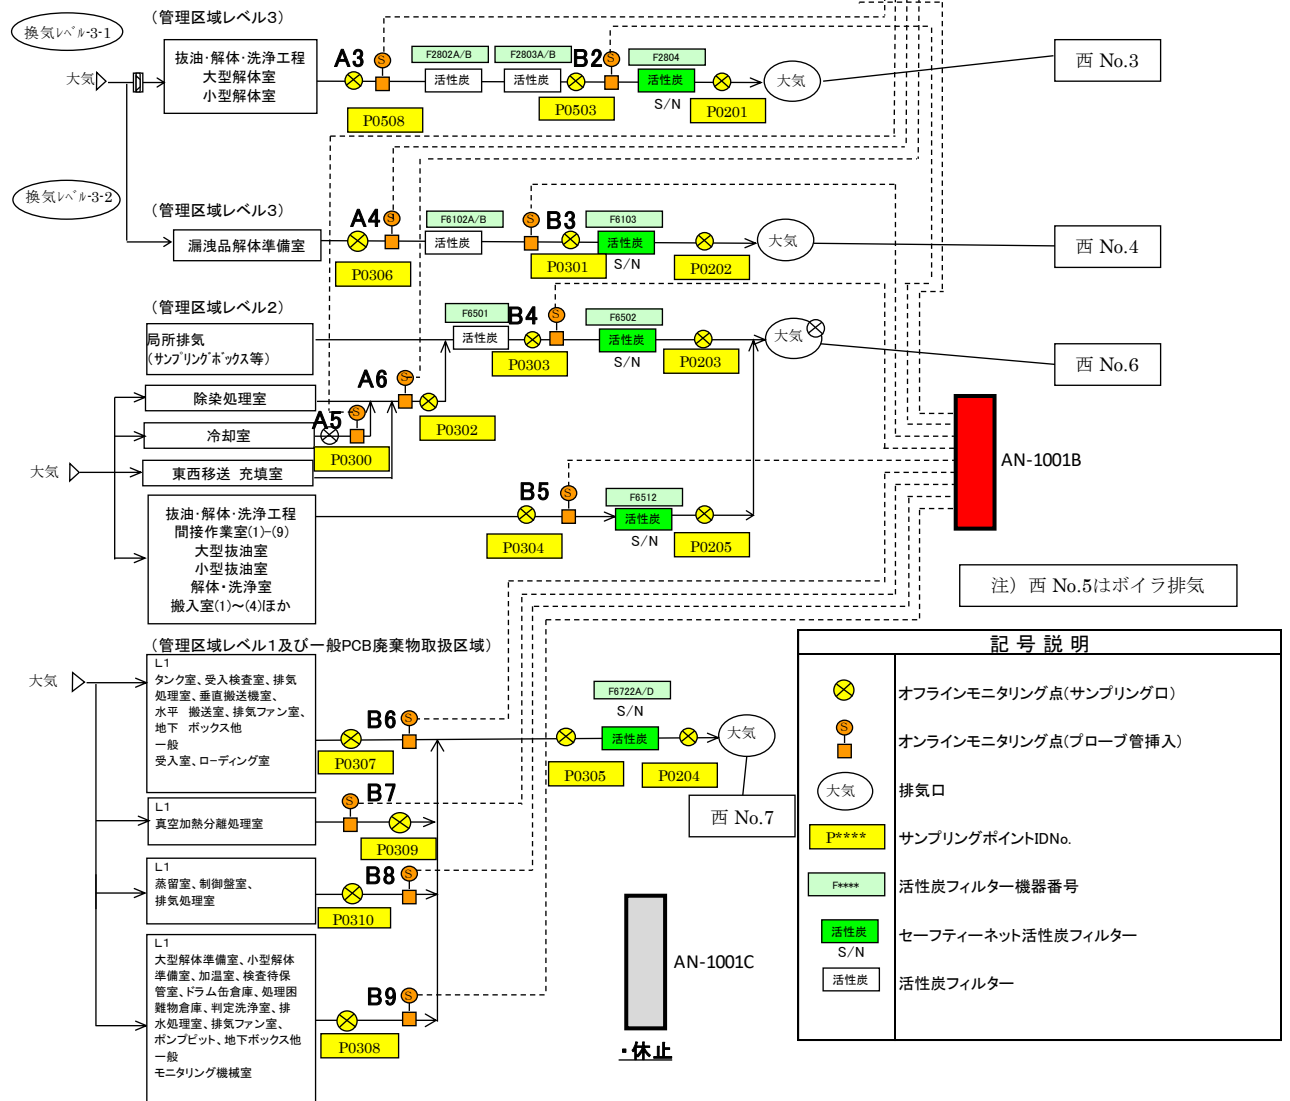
換気ﾚﾍﾞﾙ-3-1

（管理区域レベル3）

大気

抜油･解体･洗浄工程
大型解体室
小型解体室

A3
S
F2802A/B
活性炭
F2803A/B
活性炭
B2
S
F2804
活性炭
S/N
大気
西 No.3

P0508
P0503
P0201

換気ﾚﾍﾞﾙ-3-2

（管理区域レベル3）

漏洩品解体準備室

A4
S
F6102A/B
活性炭
S
B3
F6103
活性炭
S/N
大気
西 No.4

P0306
P0301
P0202

（管理区域レベル2）

局所排気
（ｻﾝﾌﾟﾘﾝｸﾞﾎﾞｯｸｽ等）

F6501
活性炭
B4
S
F6502
活性炭
S/N
大気
西 No.6

P0303
P0203

A6
S
除染処理室
A5
S
冷却室
P0302
P0300
大気
東西移送 充填室

AN-1001B

B5
S
F6512
活性炭
S/N

抜油･解体･洗浄工程
間接作業室(1)-(9)
大型抜油室
小型抜油室
解体･洗浄室
搬入室(1)～(4)ほか

P0304
P0205

注）西 No.5はボイラ排気

（管理区域レベル1及び一般PCB廃棄物取扱区域）

大気

L1
タンク室、受入検査室、排気処理室、垂直搬送機室、水平 搬送室、排気ファン室、地下 ボックス他
一般
受入室、ローディング室

B6
S
F6722A/D
S/N
活性炭
大気

P0307
P0305
P0204
西 No.7

L1
真空加熱分離処理室
S
B7
P0309

L1
蒸留室、制御盤室、排気処理室
B8
S
P0310

L1
大型解体準備室、小型解体準備室、加温室、検査待保管室、ドラム缶倉庫、処理困難物倉庫、判定洗浄室、排水処理室、排気ファン室、ポンプピット、地下ボックス他
一般
モニタリング機械室

B9
S
P0308

AN-1001C
・休止

記 号 説 明

オフラインモニタリング点（サンプリング口）
S
オンラインモニタリング点（プローブ管挿入）
大気
排気口
P****
サンプリングポイントIDNo.
F****
活性炭フィルター機器番号
活性炭
S/N
セーフティーネット活性炭フィルター
活性炭
活性炭フィルター